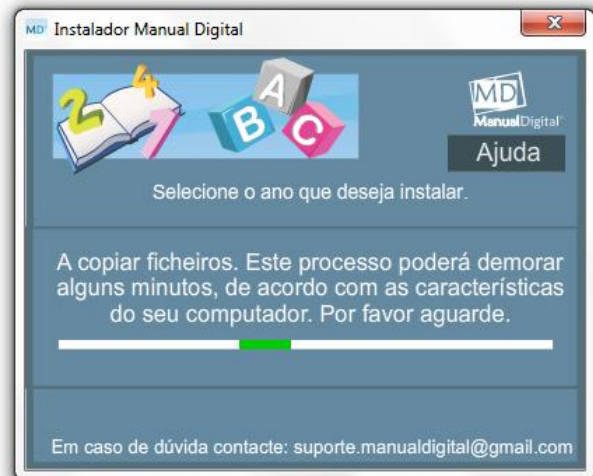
MD Instalador Manual Digital

2 4 1 A B C

MD
ManualDigital

Ajuda

Selecione o ano que deseja instalar.

A copiar ficheiros. Este processo poderá demorar alguns minutos, de acordo com as características do seu computador. Por favor aguarde.

Em caso de dúvida contacte: suporte.manualdigital@gmail.com